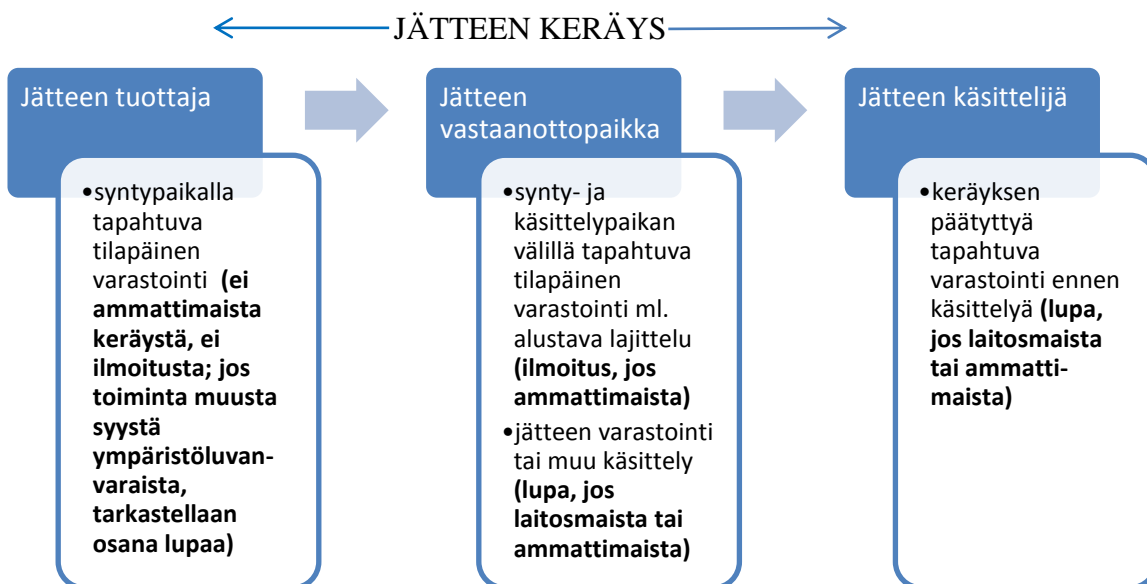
JÄTTEEN KERÄYS

Jätteen tuottaja

•syntypaikalla tapahtuva tilapäinen varastointi **(ei ammattimaista keräystä, ei ilmoitusta; jos toiminta muusta syystä ympäristöluvanvaraista, tarkastellaan osana lupaa)**

Jätteen vastaanottopaikka

•synty- ja käsittelypaikan välillä tapahtuva tilapäinen varastointi ml. alustava lajittelu **(ilmoitus, jos ammattimaista)**

•jätteen varastointi tai muu käsittely **(lupa, jos laitosmaista tai ammattimaista)**

Jätteen käsittelijä

•keräyksen päätyttyä tapahtuva varastointi ennen käsittelyä **(lupa, jos laitosmaista tai ammattimaista)**